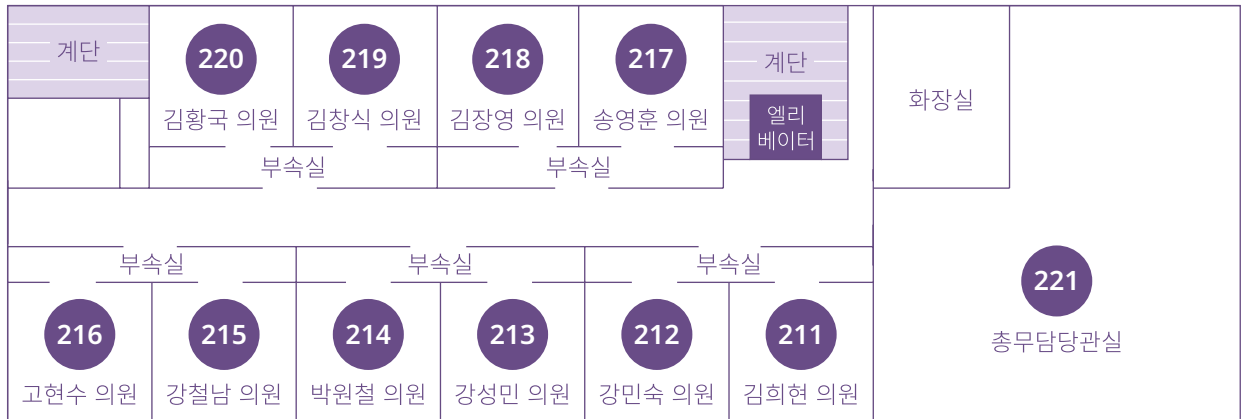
계단

220
김황국 의원

219
김창식 의원

218
김장영 의원

217
송영훈 의원

계단

엘리베이터

화장실

부속실

부속실

부속실

부속실

부속실

221
총무담당관실

216
고현수 의원

215
강철남 의원

214
박원철 의원

213
강성민 의원

212
강민숙 의원

211
김희현 의원